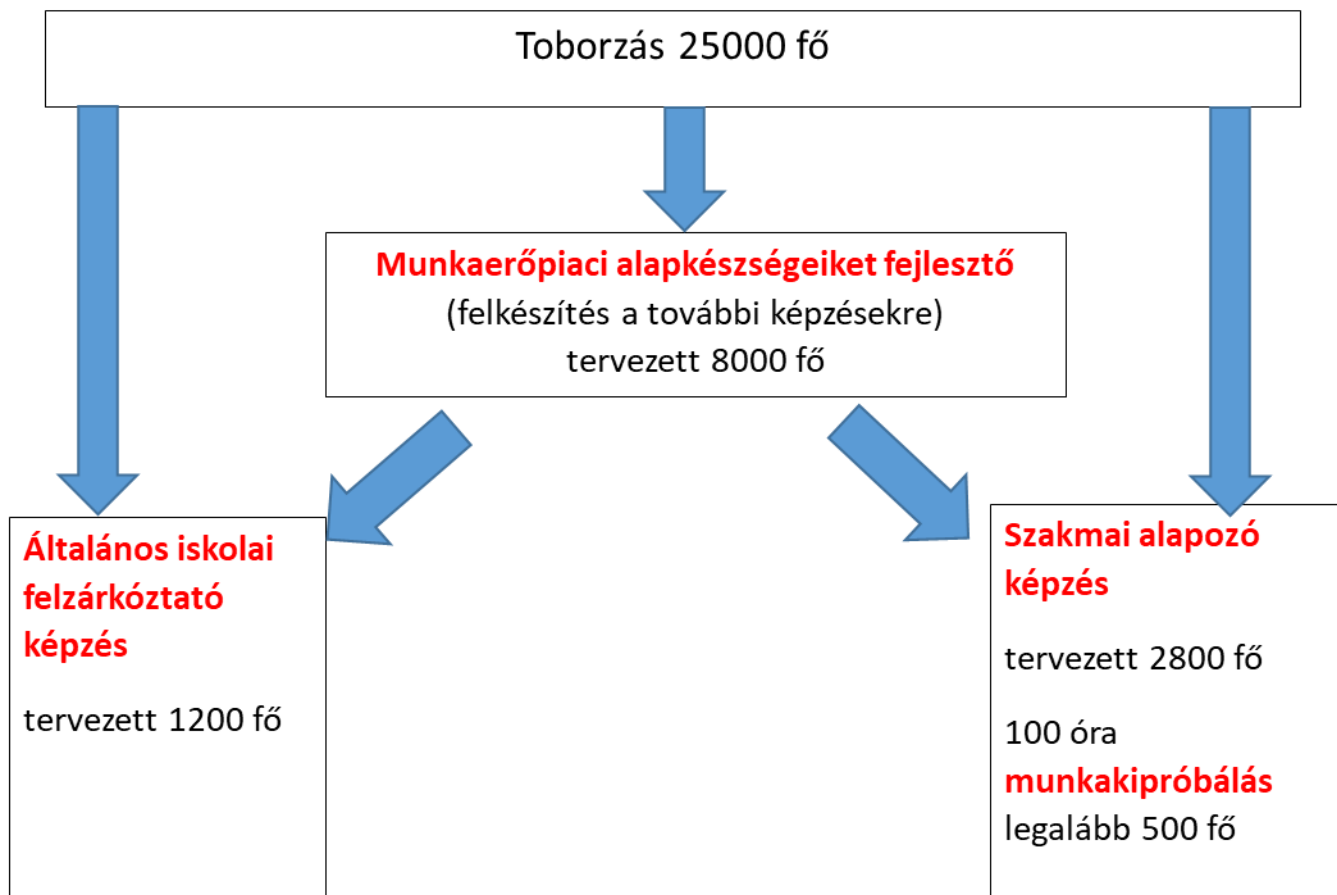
Toborzás 25000 fő

Munkaerőpiaci alapkészségeiket fejlesztő
(felkészítés a további képzésekre)
tervezett 8000 fő

Általános iskolai felzárkóztató képzés

tervezett 1200 fő

Szakmai alapozó képzés

tervezett 2800 fő

100 óra munkakipróbálás legalább 500 fő